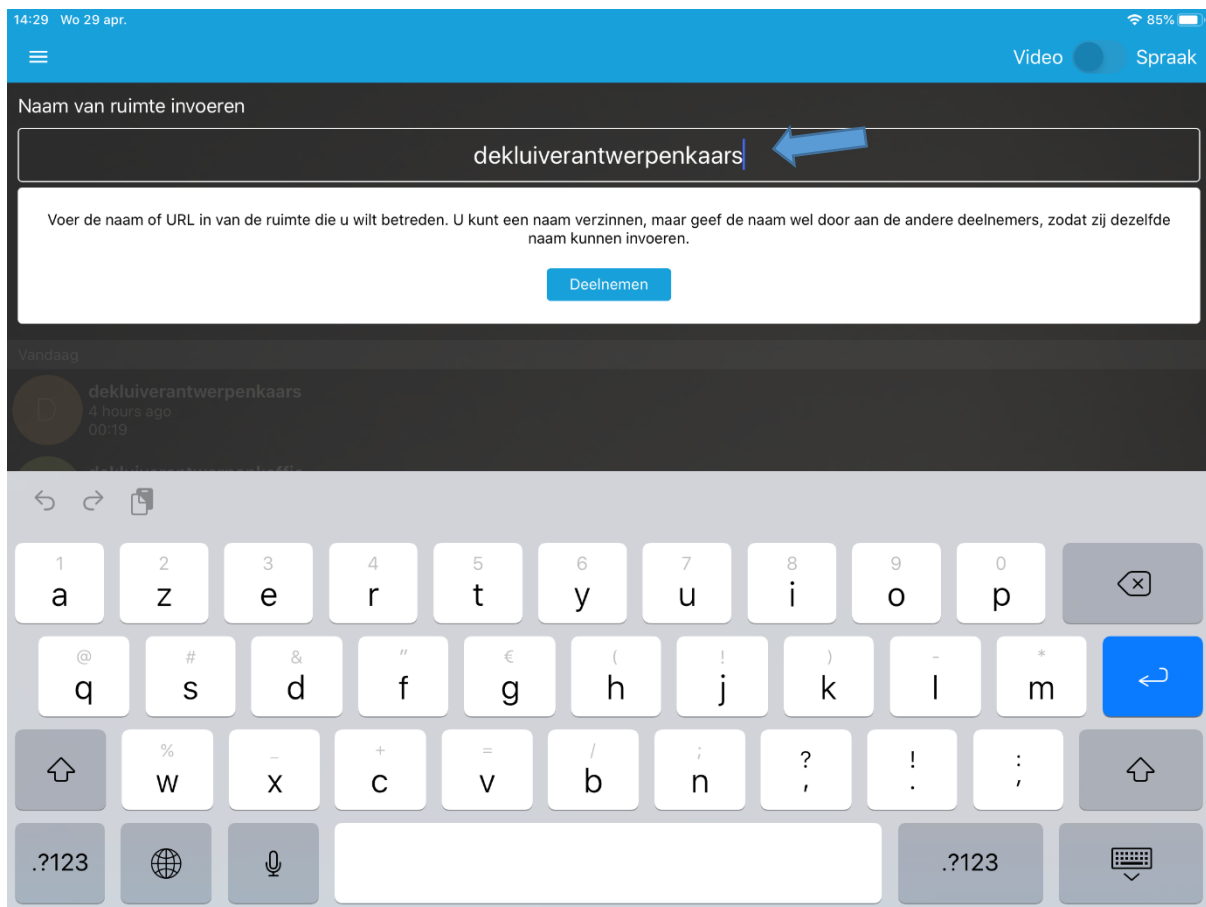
14:29 Wo 29 apr.

85%

Video Spraak

Naam van ruimte invoeren

dekluiverantwerpenkaars

Voer de naam of URL in van de ruimte die u wilt betreden. U kunt een naam verzinnen, maar geef de naam wel door aan de andere deelnemers, zodat zij dezelfde naam kunnen invoeren.

Deelnemen

Vandaag

D

dekluiverantwerpenkaars
4 hours ago
00:19

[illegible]

1 a 2 z 3 e 4 r 5 t 6 y 7 u 8 i 9 o 0 p

@ q # s & d " f € g ( h ! j ) k - l * m

% w _ x + c = v / b ; n ? , ! . : ;

.?123 .?123